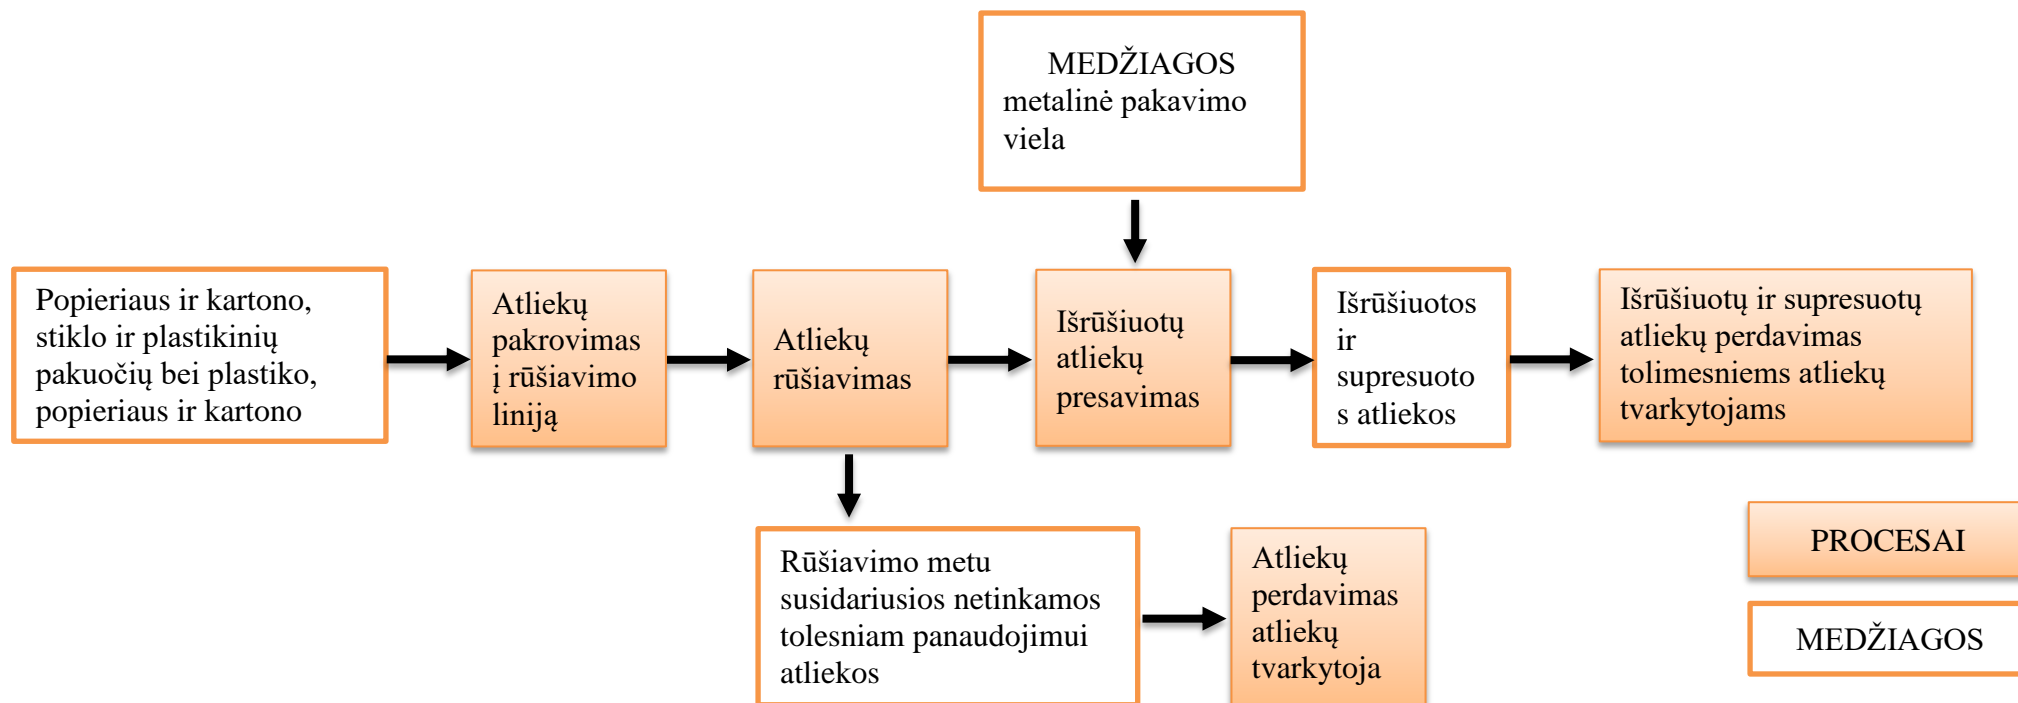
MEDŽIAGOS
metalinė pakavimo viela

Popieriaus ir kartono, stiklo ir plastikinių pakuočių bei plastiko, popieriaus ir kartono

Atliekų pakrovimas į rūšiavimo liniją

Atliekų rūšiavimas

Išrūšiuotų atliekų presavimas

Išrūšiuotos ir supresuotos atliekos

Išrūšiuotų ir supresuotų atliekų perdavimas tolimesniems atliekų tvarkytojams

Rūšiavimo metu susidariusios netinkamos tolesniam panaudojimui atliekos

Atliekų perdavimas atliekų tvarkytoja

PROCESAI

MEDŽIAGOS